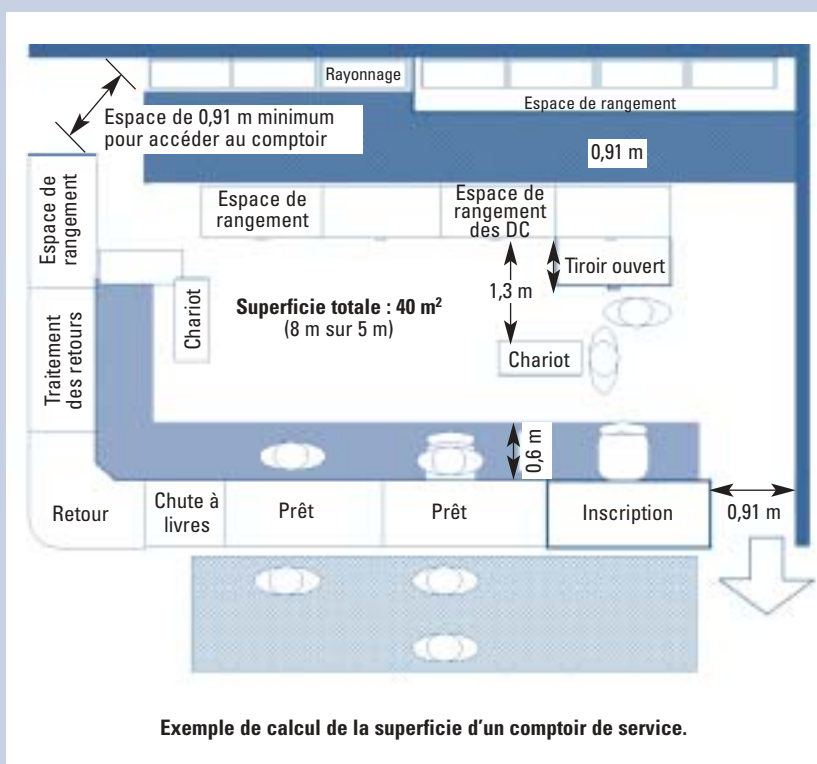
Rayonnage

Espace de rangement

Espace de 0,91 m minimum pour accéder au comptoir

0,91 m

Espace de rangement

Espace de rangement

Espace de rangement des DC

Tiroir ouvert

1,3 m

Chariot

**Superficie totale : 40 m$^2$**
(8 m sur 5 m)

Traitement des retours

Chariot

0,6 m

Retour

Chute à livres

Prêt

Prêt

Inscription

0,91 m

**Exemple de calcul de la superficie d'un comptoir de service.**